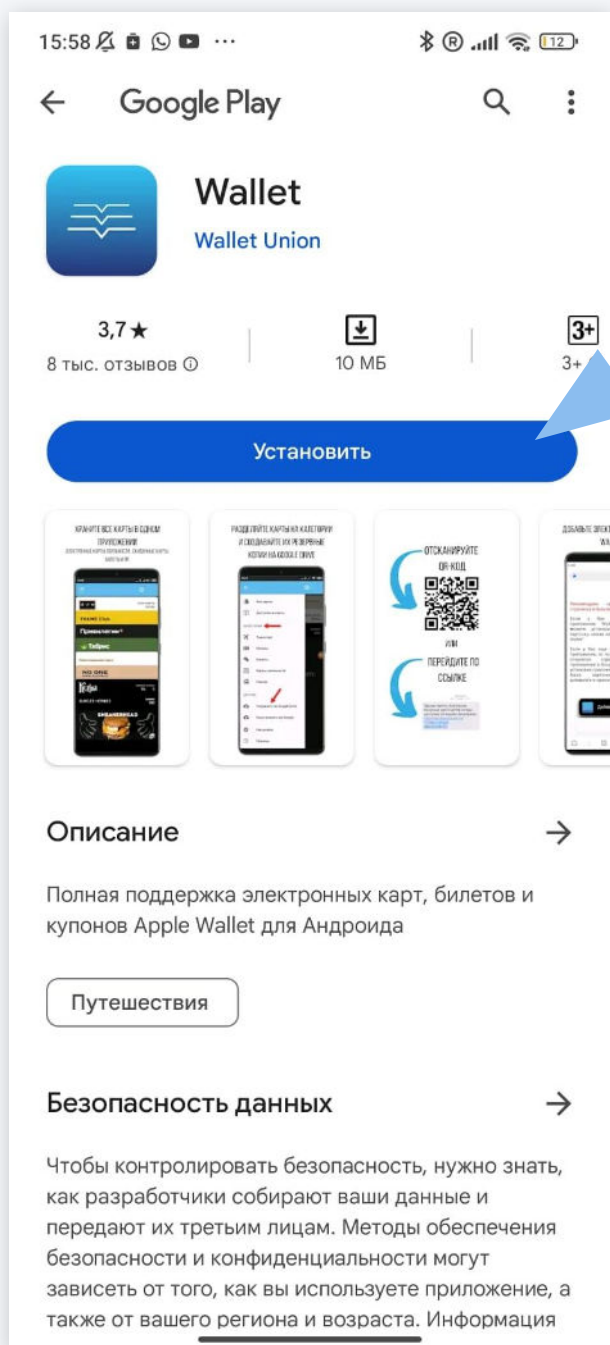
15:58 ··· 12

Google Play

Wallet
Wallet Union

3,7 ★
8 тыс. отзывов ⓘ

10 МБ

3+
3+

Установить

ХРАНИТЕ ВСЕ КАРТЫ В ОДНОМ ПРИЛОЖЕНИИ

РАЗДЕЛЯЙТЕ КАРТЫ НА КАТЕГОРИИ И СОЗДАВАЙТЕ ИХ РЕЗЕРВНЫЕ КОПИИ НА GOOGLE DRIVE

ОТСКАНИРУЙТЕ QR-КОД
ИЛИ
ПЕРЕЙДИТЕ ПО ССЫЛКЕ

ДОБАВЬТЕ ЭЛЕКТ

Описание

Полная поддержка электронных карт, билетов и купонов Apple Wallet для Андроида

Путешествия

Безопасность данных

Чтобы контролировать безопасность, нужно знать, как разработчики собирают ваши данные и передают их третьим лицам. Методы обеспечения безопасности и конфиденциальности могут зависеть от того, как вы используете приложение, а также от вашего региона и возраста. Информация